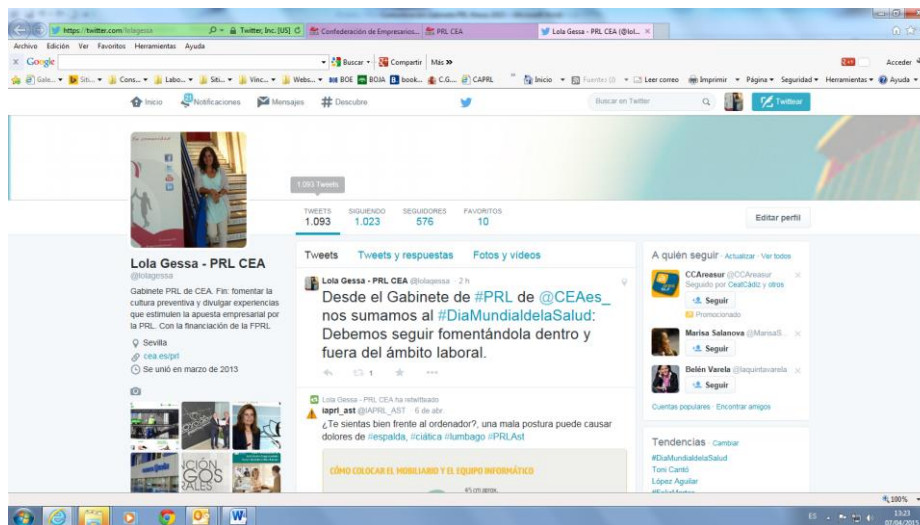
https://twitter.com/lolagessa
Twitter, Inc. [US]
Confederación de Empresarios...
PRL CEA
Lola Gessa - PRL CEA (@lol... ×

Archivo Edición Ver Favoritos Herramientas Ayuda
x Google
Buscar ▾ Compartir Más »
Acceder
Gale... ▾ Siti... ▾ Cons... ▾ Labo... ▾ Siti... ▾ Vinc... ▾ Webs... ▾ BOE BOJA book... C.G... CAPRL
Inicio ▾ Fuentes ▾ Leer correo Imprimir ▾ Página ▾ Seguridad ▾ Herramientas ▾ Ayuda ▾

Inicio 33 Notificaciones Mensajes # Descubre
Buscar en Twitter
Twittear

1.093 Tweets

TWEETS 1.093
SIGUIENDO 1.023
SEGUIDORES 576
FAVORITOS 10

Editar perfil

Lola Gessa - PRL CEA
@lolagessa
Gabinete PRL de CEA. Fin: fomentar la cultura preventiva y divulgar experiencias que estimulen la apuesta empresarial por la PRL. Con la financiación de la FPRL
Sevilla
cea.es/prl
Se unió en marzo de 2013

Tweets Tweets y respuestas Fotos y videos

Lola Gessa - PRL CEA @lolagessa · 2 h
Desde el Gabinete de #PRL de @CEAes_ nos sumamos al #DiaMundialdelaSalud: Debemos seguir fomentándola dentro y fuera del ámbito laboral.
1

Lola Gessa - PRL CEA ha retwitteado
iaprl_ast @IAPRL_AST · 6 de abr.
¿Te sientas bien frente al ordenador?, una mala postura puede causar dolores de #espalda, #ciática #lumbago #PRLAst

CÓMO COLOCAR EL MOBILIARIO Y EL EQUIPO INFORMÁTICO

A quién seguir · Actualizar · Ver todos
CCAreasur @CCAreasur
Seguido por CealCádiz y otros
Seguir
Promocionado
Marisa Salanova @MarisaS...
Seguir
Belén Varela @laquintavarela
Seguir
Cuentas populares · Encontrar amigos

Tendencias · Cambiar
#DiaMundialdelaSalud
Toni Cantó
López Aguilar

100%
ES 13:23 07/04/2015